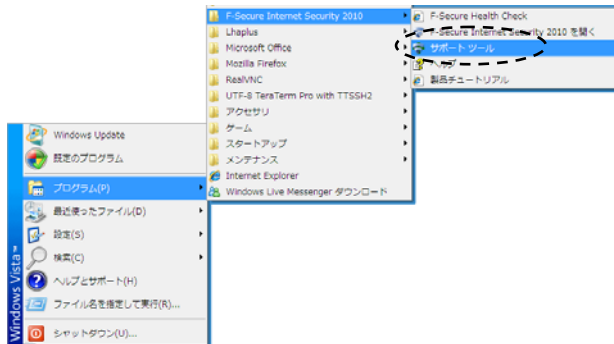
F-Secure Internet Security 2010
Lhaplus
Microsoft Office
Mozilla Firefox
RealVNC
UTF-8 TeraTerm Pro with TTSSH2
アクセサリ
ゲーム
スタートアップ
メンテナンス
Internet Explorer
Windows Live Messenger ダウンロード

F-Secure Health Check
F-Secure Internet Security 2010 を開く
サポートツール
ヘルプ
製品チュートリアル

Windows Update
既定のプログラム
プログラム(P)
最近使ったファイル(D)
設定(S)
検索(C)
ヘルプとサポート(H)
ファイル名を指定して実行(R)...
シャットダウン(U)...

Windows Vista